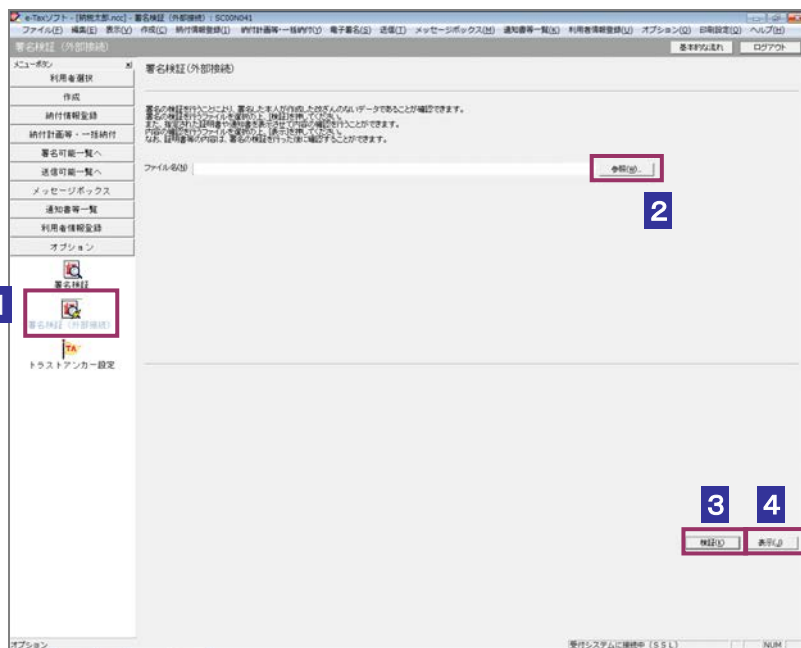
e-Taxソフト - [納税太郎.ncc] - 署名検証（外部接続）: SC00N041

ファイル(F) 編集(E) 表示(V) 作成(C) 納付情報登録(I) 納付計画等一括納付(Y) 電子署名(S) 送信(T) メッセージボックス(M) 通知書等一覧(K) 利用者情報登録(U) オプション(O) 印刷設定(Q) ヘルプ(H)

署名検証（外部接続）

基本的な流れ ログアウト

メニューボタン

利用者選択

作成

納付情報登録

納付計画等・一括納付

署名可能一覧へ

送信可能一覧へ

メッセージボックス

通知書等一覧

利用者情報登録

オプション

署名検証

1

署名検証（外部接続）

トラストアンカー設定

署名検証(外部接続)

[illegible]

ファイル名(N)

参照(R)...

2

3

4

検証(K)

表示(J)

オプション

受付システムに接続中（SSL）

NUM